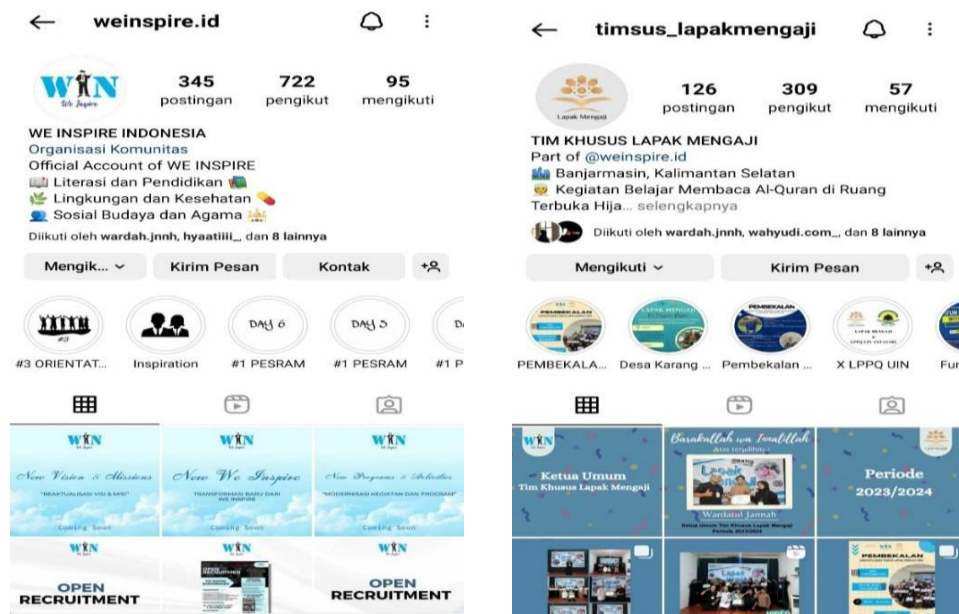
← weinspire.id

WIN We Inspire

345 postingan
722 pengikut
95 mengikuti

WE INSPIRE INDONESIA
Organisasi Komunitas
Official Account of WE INSPIRE
📖 Literasi dan Pendidikan 📚
🌿 Lingkungan dan Kesehatan 💊
👥 Sosial Budaya dan Agama 🕌
Diikuti oleh wardah.jnnh, hyaatiiii_, dan 8 lainnya

Mengik... ⌄
Kirim Pesan
Kontak

#3 ORIENTAT...
Inspiration
DAY 6 #1 PESRAM
DAY 5 #1 PESRAM
#1 P

WIN
New Vision & Missions
"REAKTUALISASI VISI & MISI"
Coming Soon

WIN
New We Inspire
TRANSFORMASI BARU DARI WE INSPIRE
Coming Soon

WIN
New Programs & Activities
"MODERNISASI KEGIATAN DAN PROGRAM"
Coming Soon

WIN
OPEN RECRUITMENT

WIN
OPEN RECRUITMENT

WIN
OPEN RECRUITMENT

← timsus_lapakmengaji

Lapak Mengaji

126 postingan
309 pengikut
57 mengikuti

TIM KHUSUS LAPAK MENGAJI
Part of @weinspire.id
🏙 Banjarmasin, Kalimantan Selatan
😇 Kegiatan Belajar Membaca Al-Quran di Ruang Terbuka Hija... selengkapnya
Diikuti oleh wardah.jnnh, wahyudi.com_, dan 8 lainnya

Mengikuti ⌄
Kirim Pesan

PEMBEKALA...
Desa Karang ...
Pembekalan ...
X LPPQ UIN
Fur

WIN
Ketua Umum
Tim Khusus Lapak Mengaji

Barakallah wa Innalillah
Atas terpilihnya
Wardatul Jannah
Ketua Umum Tim Khusus Lapak Mengaji Periode 2023/2024

Periode 2023/2024

PEMBEKALAN